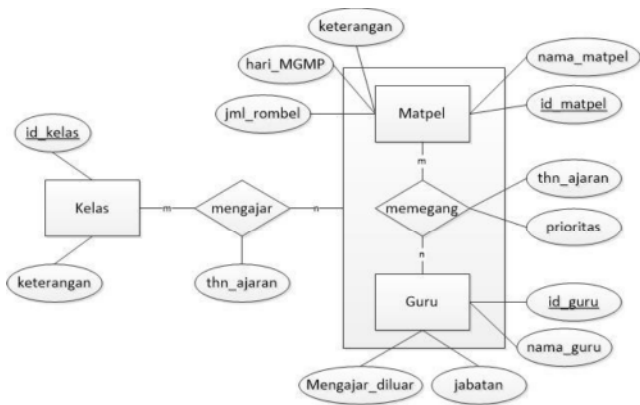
keterangan

hari_MGMP

jml_rombel

Matpel

nama_matpel

id_matpel

id_kelas

m

thn_ajaran

Kelas

m

mengajar

n

memegang

prioritas

n

keterangan

thn_ajaran

Guru

id_guru

nama_guru

Mengajar_diluar

jabatan